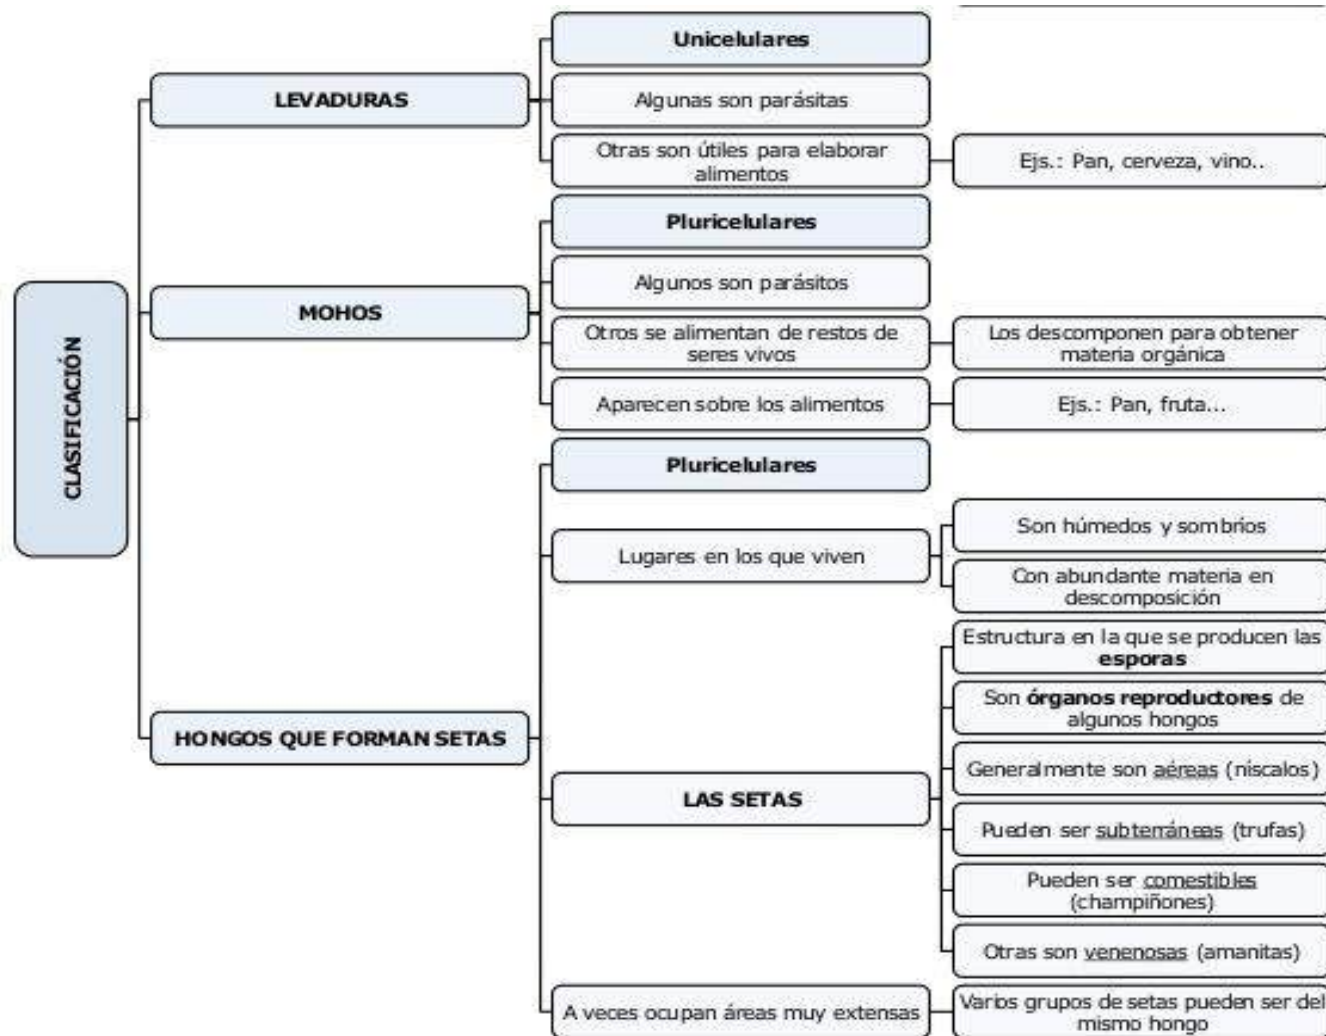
CLASIFICACIÓN

LEVADURAS

Unicelulares

Algunas son parásitas

Otras son útiles para elaborar alimentos

Ejs.: Pan, cerveza, vino..

MOHOS

Pluricelulares

Algunos son parásitos

Otros se alimentan de restos de seres vivos

Los descomponen para obtener materia orgánica

Aparecen sobre los alimentos

Ejs.: Pan, fruta...

HONGOS QUE FORMAN SETAS

Pluricelulares

Lugares en los que viven

Son húmedos y sombríos

Con abundante materia en descomposición

LAS SETAS

Estructura en la que se producen las **esporas**

Son **órganos reproductores** de algunos hongos

Generalmente son aéreas (níscalos)

Pueden ser subterráneas (trufas)

Pueden ser comestibles (champiñones)

Otras son venenosas (amanitas)

A veces ocupan áreas muy extensas

Varios grupos de setas pueden ser del mismo hongo